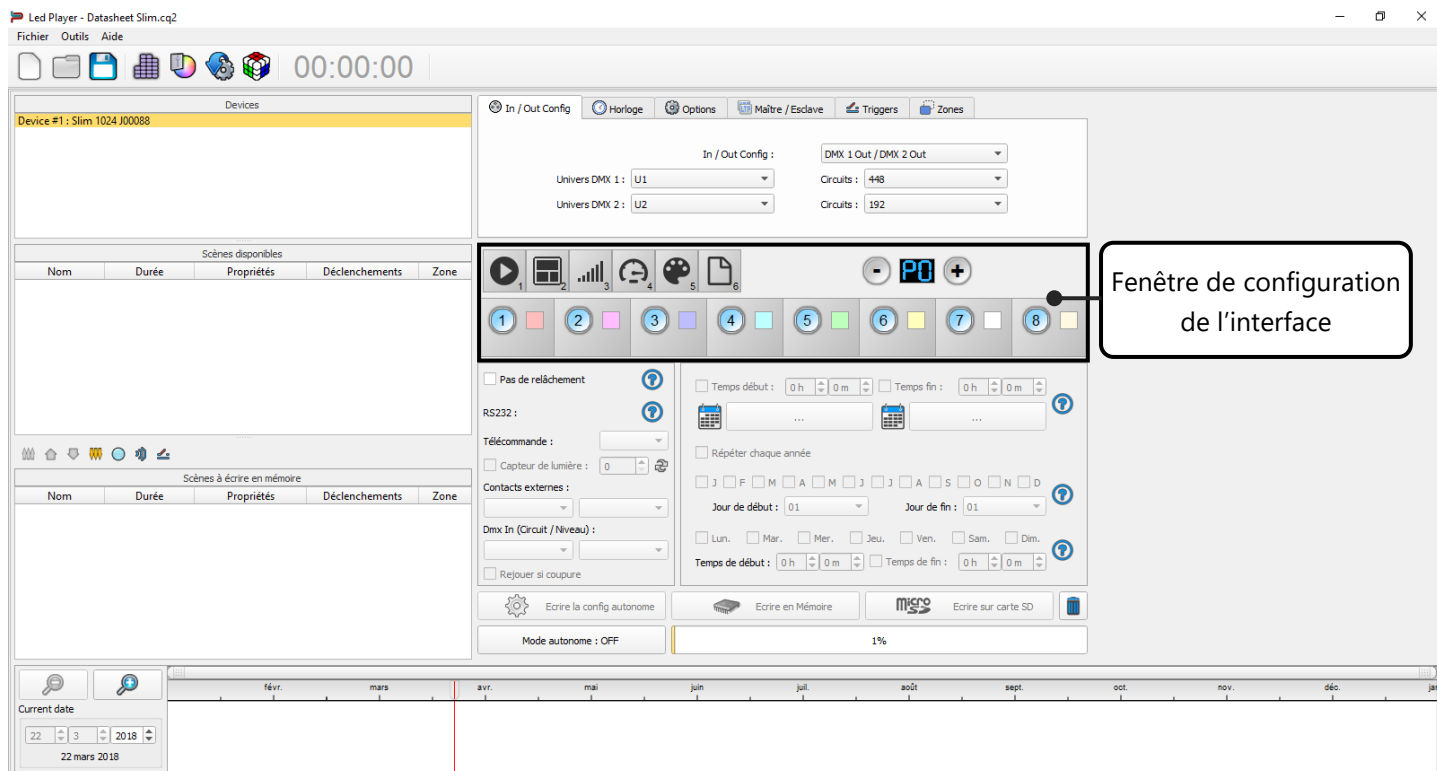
Led Player - Datasheet Slim.cq2

Fichier Outils Aide

00:00:00

Devices

Device #1 : Slim 1024 J00088

In / Out Config | Horloge | Options | Maître / Esclave | Triggers | Zones

In / Out Config : DMX 1 Out / DMX 2 Out

Univers DMX 1 : U1 Circuits : 448

Univers DMX 2 : U2 Circuits : 192

Scènes disponibles

| Nom | Durée | Propriétés | Déclenchements | Zone |
|---|---|---|---|---|

1 2 3 4 5 6

- P0 +

1 2 3 4 5 6 7 8

Fenêtre de configuration de l'interface

Pas de relâchement

RS232 :

Télécommande :

Capteur de lumière : 0

Contacts externes :

Dmx In (Circuit / Niveau) :

Rejouer si coupure

Temps début : 0 h 0 m Temps fin : 0 h 0 m

...

...

Répéter chaque année

J F M A M J J A S O N D

Jour de début : 01 Jour de fin : 01

Lun. Mar. Mer. Jeu. Ven. Sam. Dim.

Temps de début : 0 h 0 m Temps de fin : 0 h 0 m

Scènes à écrire en mémoire

| Nom | Durée | Propriétés | Déclenchements | Zone |
|---|---|---|---|---|

Ecrire la config autonome

Ecrire en Mémoire

micro SD Ecrire sur carte SD

Mode autonome : OFF

1%

Current date

22 3 2018

22 mars 2018

févr. mars avr. mai juin juil. août sept. oct. nov. déc. jan